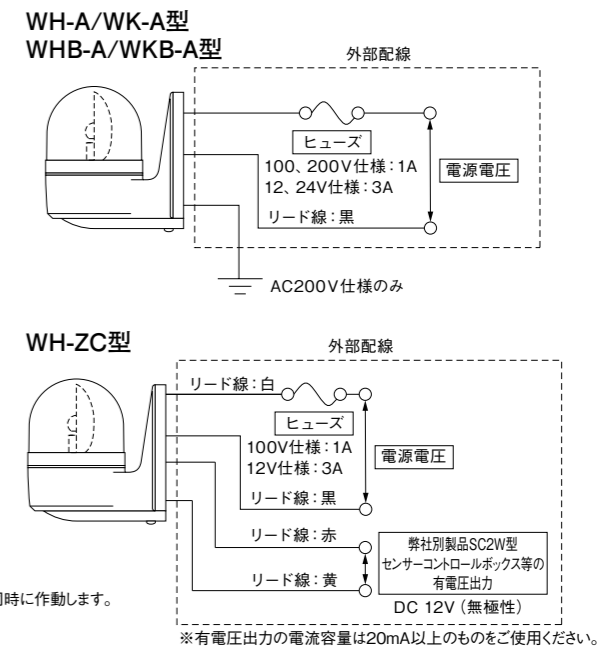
WH-A/WK-A型
WHB-A/WKB-A型

外部配線

ヒューズ
100、200V仕様：1A
12、24V仕様：3A

電源電圧

リード線：黒

AC200V仕様のみ

WH-ZC型

外部配線

リード線：白

ヒューズ
100V仕様：1A
12V仕様：3A

電源電圧

リード線：黒

リード線：赤

弊社別製品SC2W型
センサーコントロールボックス等の
有電圧出力

リード線：黄

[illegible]時に作動します。

DC 12V（無極性）

※有電圧出力の電流容量は20mA以上のものをご使用ください。